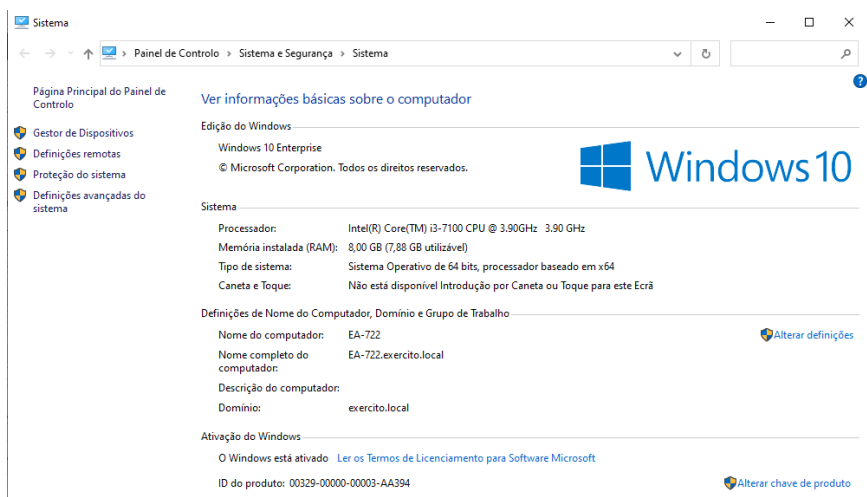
Sistema

Painel de Controlo > Sistema e Segurança > Sistema

Página Principal do Painel de Controlo

Gestor de Dispositivos

Definições remotas

Proteção do sistema

Definições avançadas do sistema

Ver informações básicas sobre o computador

Edição do Windows

Windows 10 Enterprise

© Microsoft Corporation. Todos os direitos reservados.

Windows 10

Sistema

| | |
|---|---|
| Processador: | Intel(R) Core(TM) i3-7100 CPU @ 3.90GHz 3.90 GHz |
| Memória instalada (RAM): | 8,00 GB (7,88 GB utilizável) |
| Tipo de sistema: | Sistema Operativo de 64 bits, processador baseado em x64 |
| Caneta e Toque: | Não está disponível Introdução por Caneta ou Toque para este Ecrã |

Definições de Nome do Computador, Domínio e Grupo de Trabalho

| | |
|---|---|
| Nome do computador: | EA-722 |
| Nome completo do computador: | EA-722.exercito.local |
| Descrição do computador: | |
| Domínio: | exercito.local |

Alterar definições

Ativação do Windows

O Windows está ativado Ler os Termos de Licenciamento para Software Microsoft

ID do produto: 00329-00000-00003-AA394

Alterar chave de produto